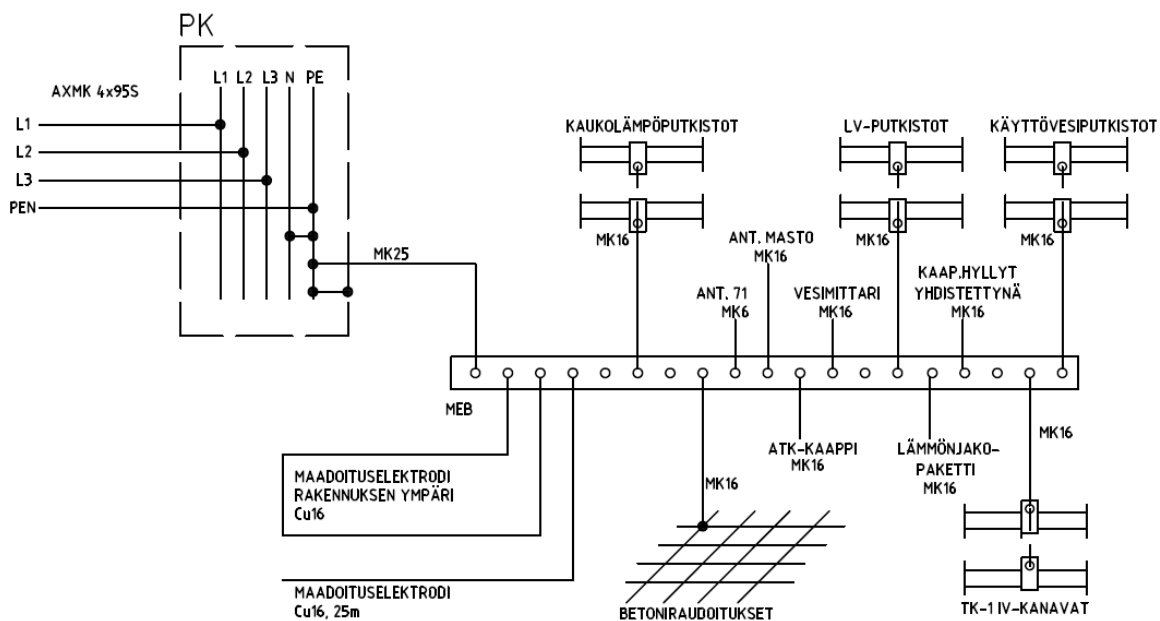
PK

AXMK 4x95S

L1 L2 L3 N PE

L1
L2
L3
PEN

MK25

KAUKOLÄMPÖPUTKISTOT

MK16

LV-PUTKISTOT

MK16

KÄYTTÖVESIPUTKISTOT

MK16

ANT. MASTO
MK16

ANT. 71
MK6

VESIMITTARI
MK16

KAAP.HYLLYT
YHDISTETTYNÄ
MK16

MEB

ATK-KAAPPI
MK16

LÄMMÖNJAKO-
PAKETTI
MK16

MK16

MAADOITUSELEKTRODI
RAKENNUKSEN YMPÄRI
Cu16

MK16

MAADOITUSELEKTRODI
Cu16, 25m

BETONIRAUDOITUKSET

TK-1 IV-KANAVAT